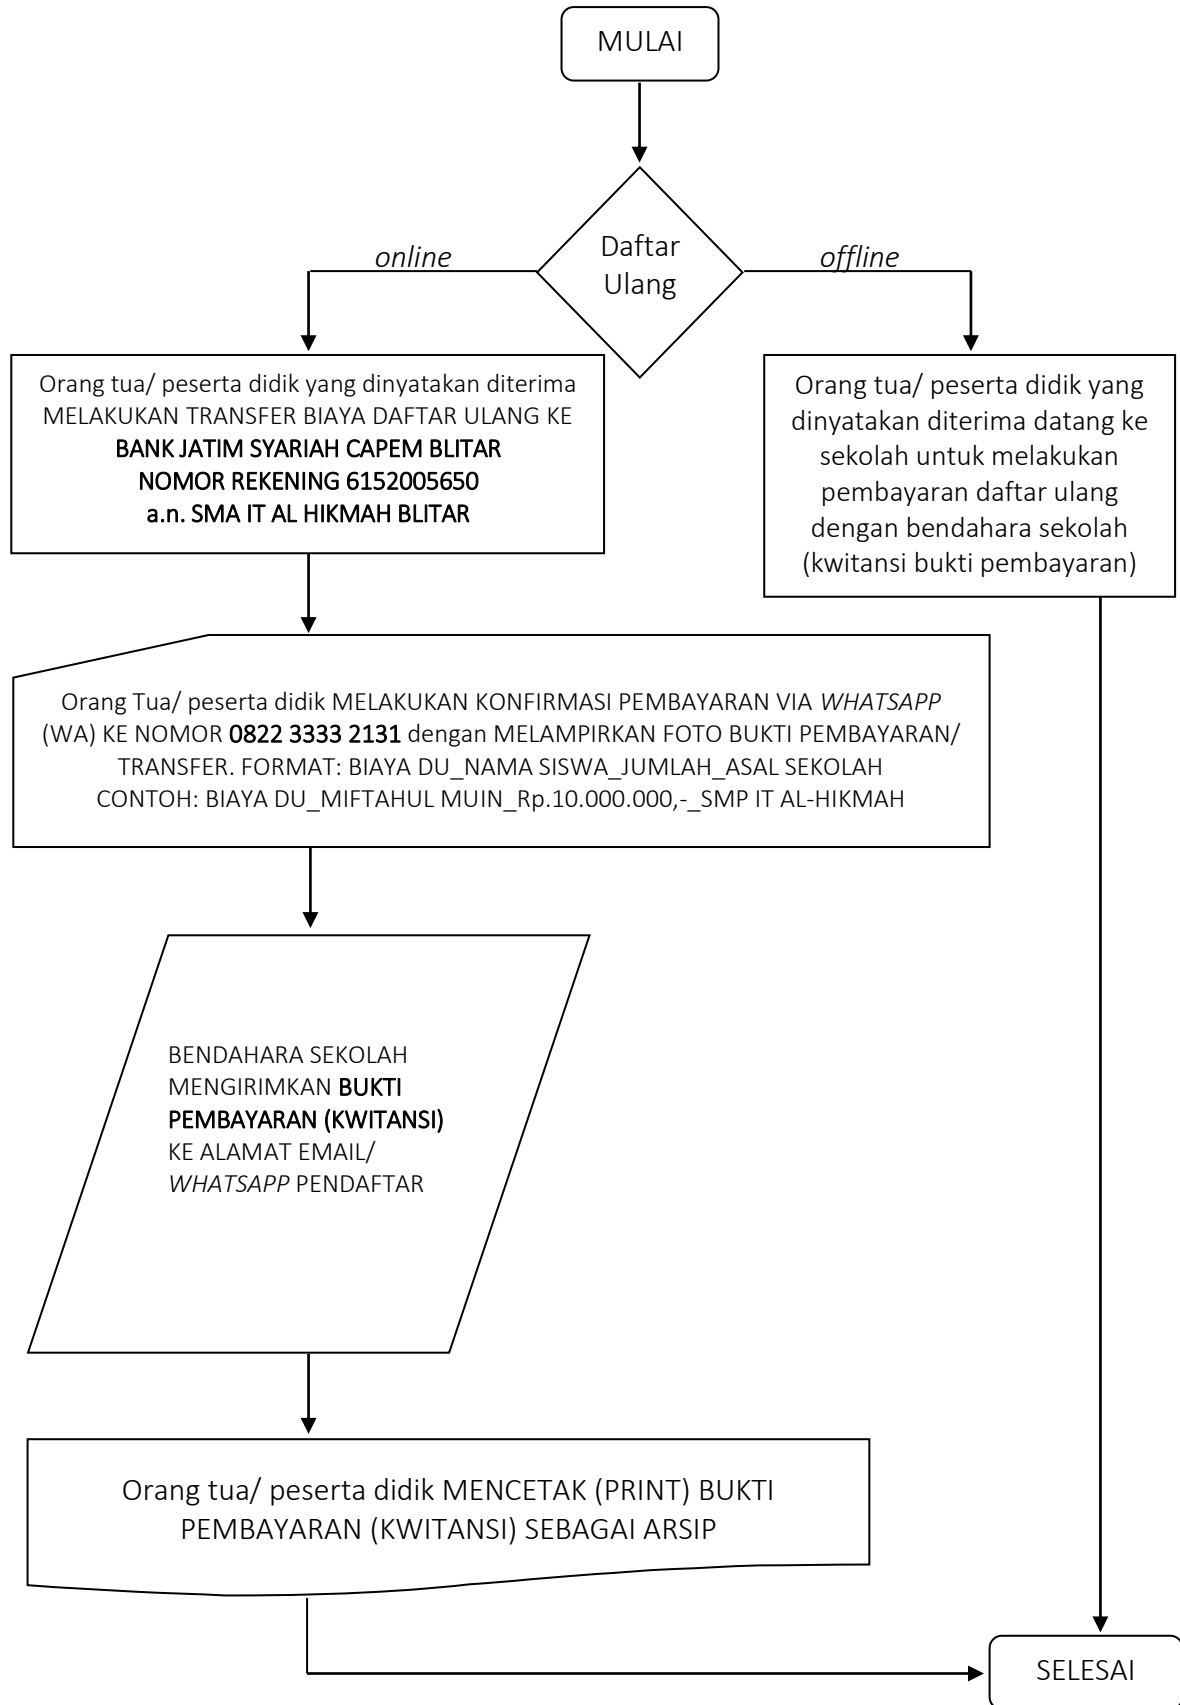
MULAI

Daftar Ulang

online

offline

Orang tua/ peserta didik yang dinyatakan diterima MELAKUKAN TRANSFER BIAYA DAFTAR ULANG KE
BANK JATIM SYARIAH CAPEM BLITAR
NOMOR REKENING 6152005650
a.n. SMA IT AL HIKMAH BLITAR

Orang tua/ peserta didik yang dinyatakan diterima datang ke sekolah untuk melakukan pembayaran daftar ulang dengan bendahara sekolah (kwitansi bukti pembayaran)

Orang Tua/ peserta didik MELAKUKAN KONFIRMASI PEMBAYARAN VIA WHATSAPP (WA) KE NOMOR 0822 3333 2131 dengan MELAMPIRKAN FOTO BUKTI PEMBAYARAN/ TRANSFER. FORMAT: BIAYA DU_NAMA SISWA_JUMLAH_ASAL SEKOLAH
CONTOH: BIAYA DU_MIFTAHUL MUIN_Rp.10.000.000,-_SMP IT AL-HIKMAH

BENDAHARA SEKOLAH MENGIRIMKAN BUKTI PEMBAYARAN (KWITANSI) KE ALAMAT EMAIL/ WHATSAPP PENDAFTAR

Orang tua/ peserta didik MENCETAK (PRINT) BUKTI PEMBAYARAN (KWITANSI) SEBAGAI ARSIP

SELESAI